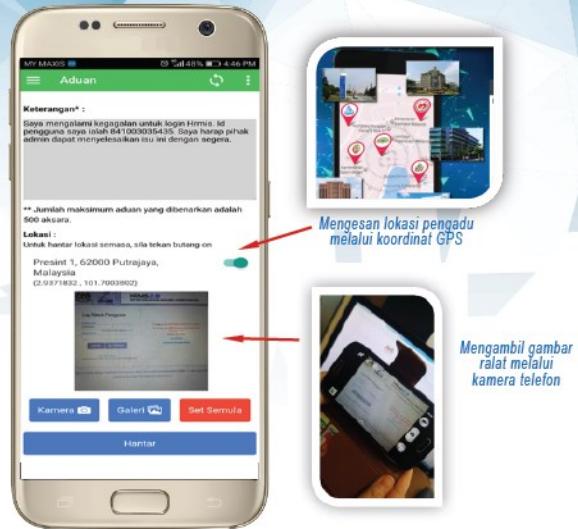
MY MAXIS 48% 4:46 PM

Aduan

Keterangan* :

Saya mengalami kegagalan untuk login Hrmis. Id pengguna saya ialah 841003035435. Saya harap pihak admin dapat menyelesaikan isu ini dengan segera.

** Jumlah maksimum aduan yang dibenarkan adalah 500 aksara.

Lokasi :
Untuk hantar lokasi semasa, sila tekan butang on

Presint 1, 62000 Putrajaya, Malaysia
(2.9371832 , 101.7003602)

Kamera

Galeri

Set Semula

Hantar

Mengesan lokasi pengadu melalui koordinat GPS

Mengambil gambar ralat melalui kamera telefon